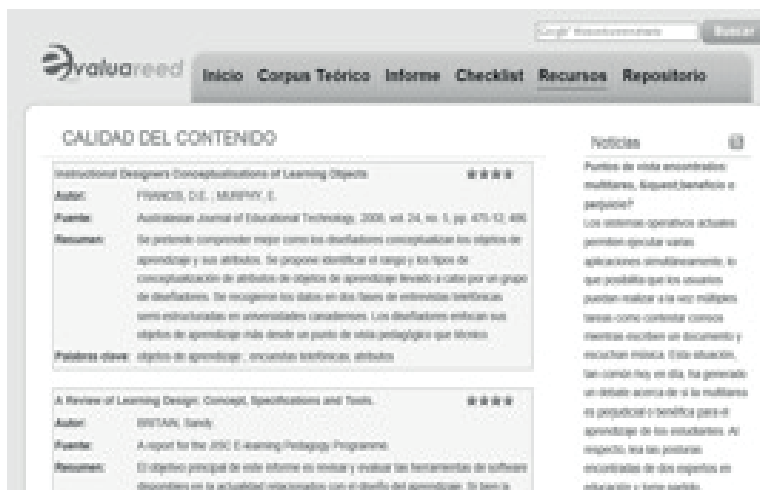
Google™ Búsqueda personalizada Buscar

evaluareed

Inicio Corpus Teórico Informe Checklist Recursos Repositorio

CALIDAD DEL CONTENIDO

Instructional Designers Conceptualisations of Learning Objects ★★★★

Autor: FRANCIS, D.E. ; MURPHY, E.

Fuente: Australasian Journal of Educational Technology, 2008, vol. 24, no. 5, pp. 475-52, 486

Resumen: Se pretende comprender mejor como los diseñadores conceptualizan los objetos de aprendizaje y sus atributos. Se propone identificar el rango y los tipos de conceptualización de atributos de objetos de aprendizaje llevado a cabo por un grupo de diseñadores. Se recogieron los datos en dos fases de entrevistas telefónicas semi estructuradas en universidades canadienses. Los diseñadores enfocan sus objetos de aprendizaje más desde un punto de vista pedagógico que técnico.

Palabras clave: objetos de aprendizaje , encuestas telefónicas, atributos

A Review of Learning Design: Concept, Specifications and Tools. ★★★★

Autor: BRITAIN, Sandy

Fuente: A report for the JISC E-learning Pedagogy Programme.

Resumen: El objetivo principal de este informe es revisar y evaluar las herramientas de software disponibles en la actualidad relacionados con el diseño del aprendizaje. Si bien la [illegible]

Noticias

Puntos de vista encontrados: multitarea, ¿riesgo/beneficio o perjuicio?

Los sistemas operativos actuales permiten ejecutar varias aplicaciones simultáneamente, lo que posibilita que los usuarios puedan realizar a la vez múltiples tareas como contestar correos mientras escriben un documento y escuchan música. Esta situación, tan común hoy en día, ha generado un debate acerca de si la multitarea es perjudicial o benéfica para el aprendizaje de los estudiantes. Al respecto, leа las posturas encontradas de dos expertos en educación y tome partido.